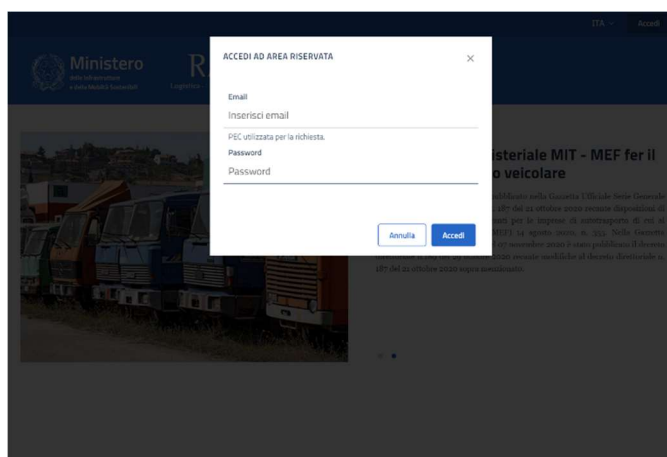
ITA
Accedi

Ministero
delle Infrastrutture e della Mobilità Sostenibili

R
Logistica

ACCEDI AD AREA RISERVATA
×

Email
Inserisci email
PEC utilizzata per la richiesta.

Password
Password

Annulla
Accedi

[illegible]isteriale MIT - MEF fer il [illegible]o veicolare

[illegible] pubblicato nella Gazzetta Ufficiale Serie Generale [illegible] 287 del 21 ottobre 2020 recante disposizioni di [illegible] per le imprese di autotrasporto di cui al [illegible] 14 agosto 2020, n. 353. Nella Gazzetta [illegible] 27 novembre 2020 è stato pubblicato il decreto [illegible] 2020 recante modifiche al decreto direttoriale n. 187 del 21 ottobre 2020 sopra menzionato.